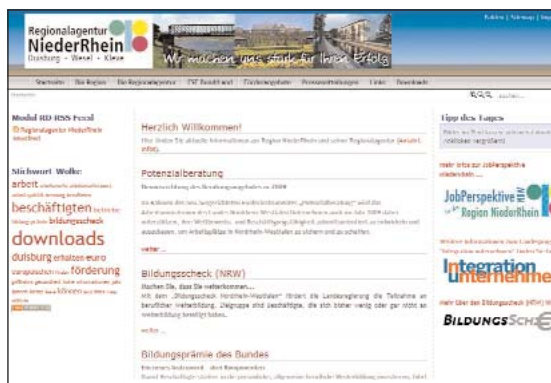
Regionalagentur NiederRhein
Duisburg · Wesel · Kleve

Wir machen uns stark für Ihren Erfolg

Impressum | Sitemap | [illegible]

Startseite | Die Region | Die Regionalagentur | ESF Transfer und | Förderangebote | Pressemitteilungen | Links | Downloads

Model RD RSS Feed
Regionalagentur NiederRhein

Stichwort Wolke
arbeit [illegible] beschäftigten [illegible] bildungsscheck downloads duisburg erhalten euro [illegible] förderung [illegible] kleve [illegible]

Herzlich Willkommen!
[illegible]

Potenzialberatung
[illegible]
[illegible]
weiter ...

Bildungsscheck (NRW)
Machen Sie, dass Sie weiterkommen ...
Mit dem „Bildungsscheck Nordrhein-Westfalen" fördert die Landesregierung die Teilnahme an beruflicher Weiterbildung. Zielgruppe sind Beschäftigte, die sich bisher wenig oder gar nicht an Weiterbildung beteiligt haben.
weiter ...

Bildungsprämie des Bundes
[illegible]
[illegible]

Tipp des Tages
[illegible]

mehr Infos zur JobPerspektive
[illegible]
JobPerspektive NRW in der Region NiederRhein

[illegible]
Integration unternehmen

mehr Über den Bildungsscheck (NRW) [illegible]
BILDUNGSSCHE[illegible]